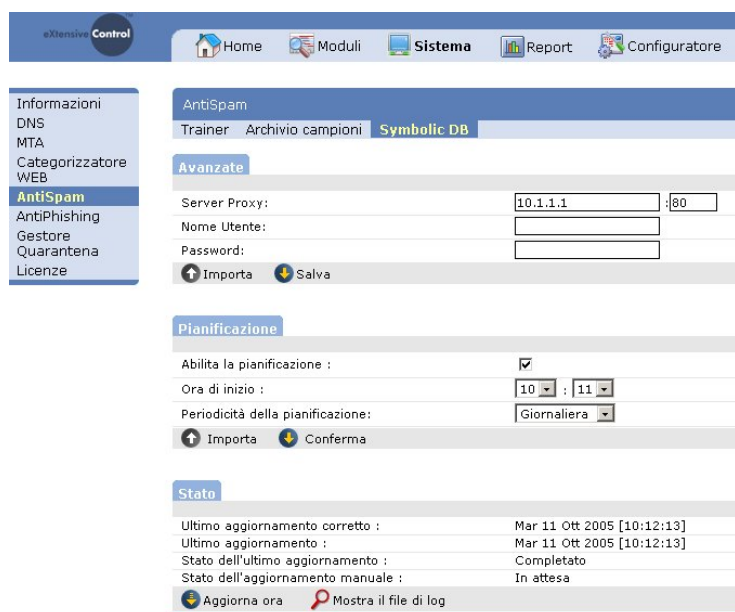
eXtensive Control

Home Moduli Sistema Report Configuratore

Informazioni
DNS
MTA
Categorizzatore WEB
AntiSpam
AntiPhishing
Gestore Quarantena
Licenze

AntiSpam

Trainer Archivio campioni Symbolic DB

Avanzate

| | |
|---|---|
| Server Proxy: | 10.1.1.1 : 80 |
| Nome Utente: | |
| Password: | |

Importa Salva

Pianificazione

| | |
|---|---|
| Abilita la pianificazione : | ☑ |
| Ora di inizio : | 10 : 11 |
| Periodicità della pianificazione: | Giornaliera |

Importa Conferma

Stato

| | |
|---|---|
| Ultimo aggiornamento corretto : | Mar 11 Ott 2005 [10:12:13] |
| Ultimo aggiornamento : | Mar 11 Ott 2005 [10:12:13] |
| Stato dell'ultimo aggiornamento : | Completato |
| Stato dell'aggiornamento manuale : | In attesa |

Aggiorna ora Mostra il file di log